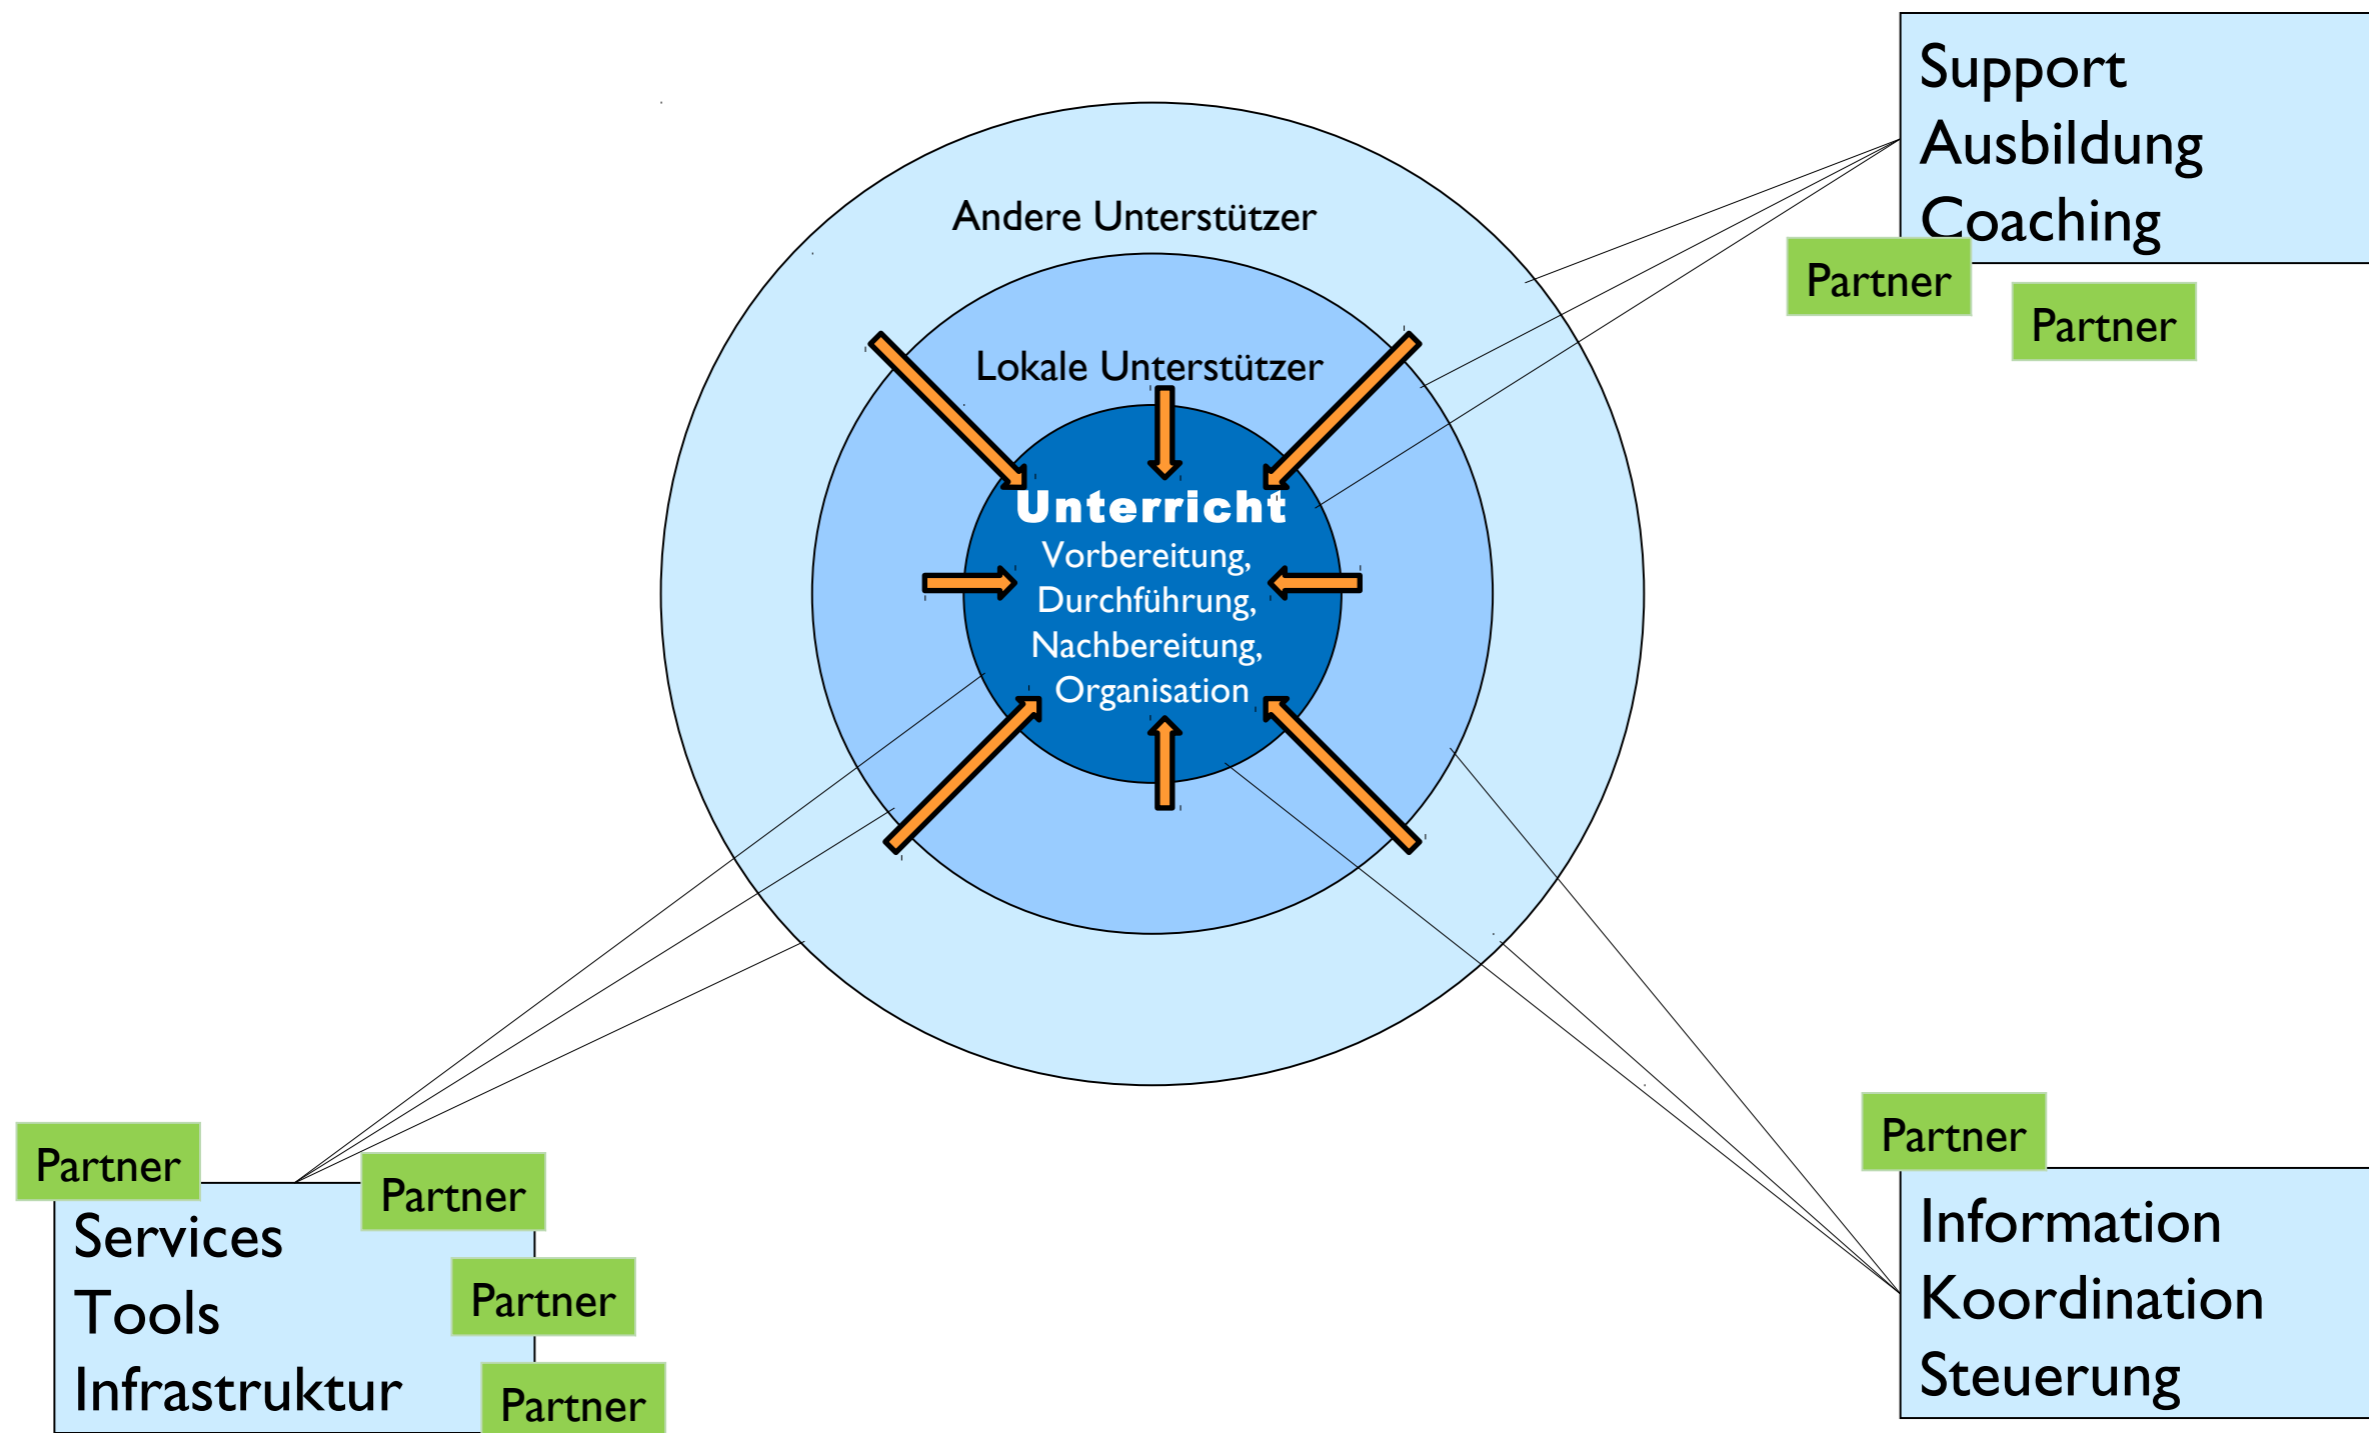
Support
Ausbildung
Coaching

Partner

Partner

Andere Unterstützer

Lokale Unterstützer

Unterricht
Vorbereitung,
Durchführung,
Nachbereitung,
Organisation

Partner

Information
Koordination
Steuerung

Partner

Partner

Services
Tools
Infrastruktur

Partner

Partner